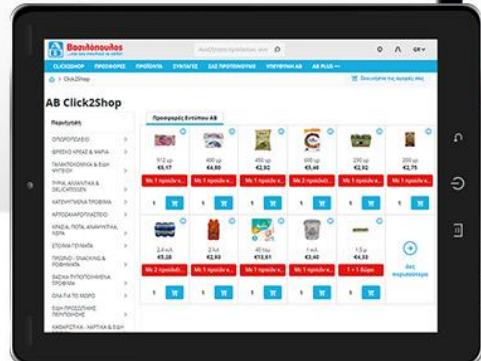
AB Βασιλόπουλος

Αναζήτηση προϊόντων, συν

GR

CLICK2SHOP ΠΡΟΣΦΟΡΕΣ ΠΡΟΪΟΝΤΑ ΣΥΝΤΑΓΕΣ ΣΑΣ ΠΡΟΤΕΙΝΟΥΜΕ ΥΠΕΥΘΥΝΗ AB AB PLUS

Click2Shop

Συνεχίστε τις αγορές σας

AB Click2Shop

Περιηγηθείτε

ΟΠΩΡΟΠΩΛΕΙΟ

ΦΡΕΣΚΟ ΚΡΕΑΣ & ΨΑΡΙΑ

ΓΑΛΑΚΤΟΚΟΜΙΚΑ & ΕΙΔΗ ΨΥΓΕΙΟΥ

ΤΥΡΙΑ, ΑΛΛΑΝΤΙΚΑ & DELICATESSEN

ΚΑΤΕΨΥΓΜΕΝΑ ΤΡΟΦΙΜΑ

ΑΡΤΟΖΑΧΑΡΟΠΛΑΣΤΕΙΟ

ΚΡΑΣΙΑ, ΠΟΤΑ, ΑΝΑΨΥΚΤΙΚΑ, ΝΕΡΑ

ΕΤΟΙΜΑ ΓΕΥΜΑΤΑ

ΠΡΩΙΝΟ - SNACKING & ΡΟΦΗΜΑΤΑ

ΒΑΣΙΚΑ ΤΥΠΟΠΟΙΗΜΕΝΑ ΤΡΟΦΙΜΑ

ΟΛΑ ΓΙΑ ΤΟ ΜΩΡΟ

ΕΙΔΗ ΠΡΟΣΩΠΙΚΗΣ ΠΕΡΙΠΟΙΗΣΗΣ

ΚΑΘΑΡΙΣΤΙΚΑ - ΧΑΡΤΙΚΑ & ΕΙΔΗ

Προσφορές Εντύπου AB

912 gr €5,17 Με 1 προϊόν κ...

400 gr €4,80 Με 1 προϊόν κ...

450 gr €2,92 Με 1 προϊόν κ...

600 gr €5,48 Με 2 προϊόν κ...

230 gr €2,92 Με 1 προϊόν κ...

200 gr €2,75 Με 1 προϊόν κ...

2,4 κιλ. €5,20 Με 2 προϊόν κ...

2 λιτ. €2,93 Με 1 προϊόν κ...

40 τεμ. €13,61 Με 1 προϊόν κ...

1 κιλ. €3,40 Με 1 προϊόν κ...

1,5 gr €4,33 1 + 1 δώρο

Δες περισσότερα

1 1 1 1 1 1 1 1 1 1 1